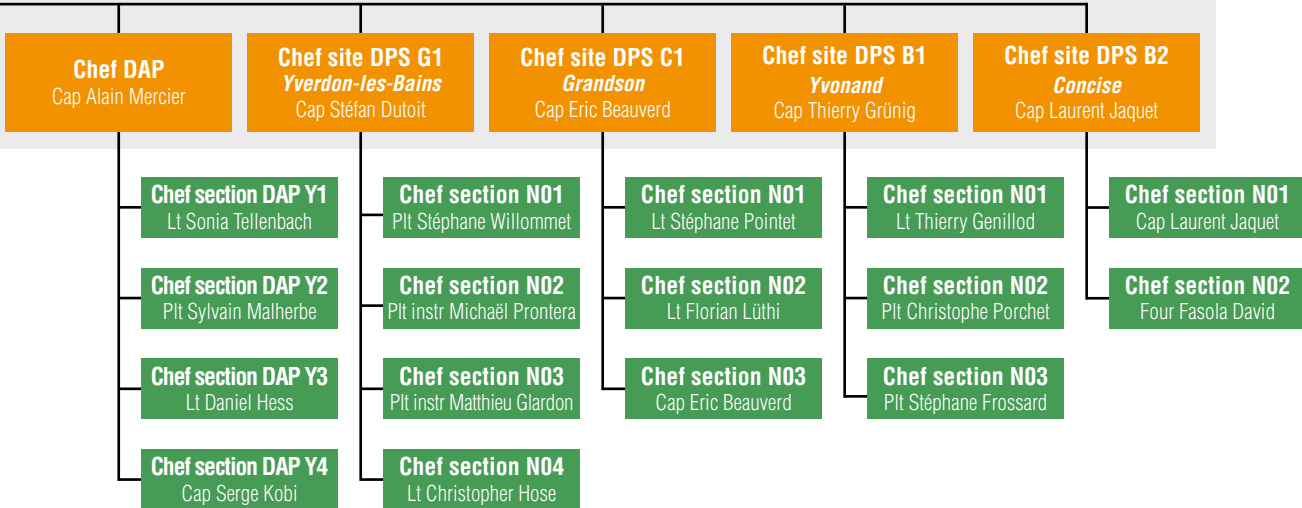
Chef DAP
Cap Alain Mercier

Chef site DPS G1
Yverdon-les-Bains
Cap Stéfan Dutoit

Chef site DPS C1
Grandson
Cap Eric Beauverd

Chef site DPS B1
Yvonand
Cap Thierry Grünig

Chef site DPS B2
Concise
Cap Laurent Jaquet

Chef section DAP Y1
Lt Sonia Tellenbach

Chef section DAP Y2
Plt Sylvain Malherbe

Chef section DAP Y3
Lt Daniel Hess

Chef section DAP Y4
Cap Serge Kobi

Chef section N01
Plt Stéphane Willommet

Chef section N02
Plt instr Michaël Prontera

Chef section N03
Plt instr Matthieu Glardon

Chef section N04
Lt Christopher Hose

Chef section N01
Lt Stéphane Pointet

Chef section N02
Lt Florian Lüthi

Chef section N03
Cap Eric Beauverd

Chef section N01
Lt Thierry Genillod

Chef section N02
Plt Christophe Porchet

Chef section N03
Plt Stéphane Frossard

Chef section N01
Cap Laurent Jaquet

Chef section N02
Four Fasola David